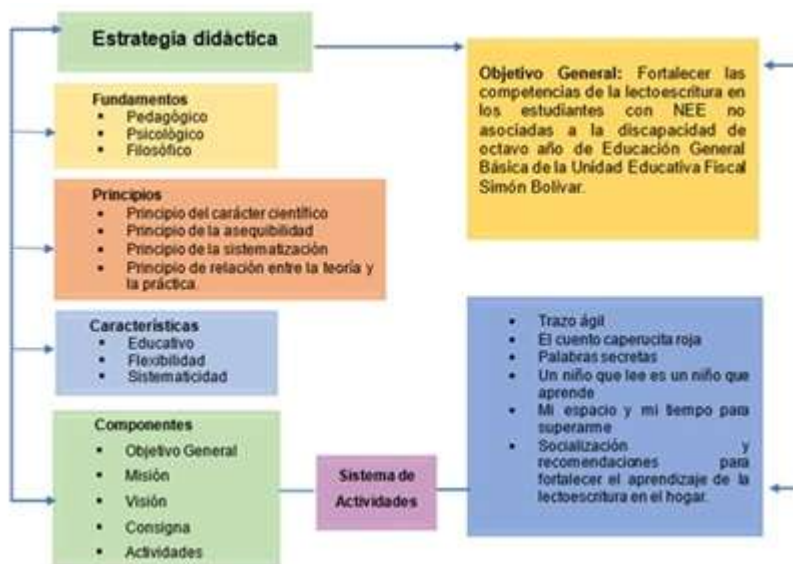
Estrategia didáctica

Fundamentos
- Pedagógico
- Psicológico
- Filosófico

Principios
- Principio del carácter científico
- Principio de la asequibilidad
- Principio de la sistematización
- Principio de relación entre la teoría y la práctica

Características
- Educativo
- Flexibilidad
- Sistematicidad

Componentes
- Objetivo General
- Misión
- Visión
- Consigna
- Actividades

Sistema de Actividades

Objetivo General: Fortalecer las competencias de la lectoescritura en los estudiantes con NEE no asociadas a la discapacidad de octavo año de Educación General Básica de la Unidad Educativa Fiscal Simón Bolívar.

- Trazo ágil
- El cuento caperucita roja
- Palabras secretas
- Un niño que lee es un niño que aprende
- Mi espacio y mi tiempo para superarme
- Socialización y recomendaciones para fortalecer el aprendizaje de la lectoescritura en el hogar.